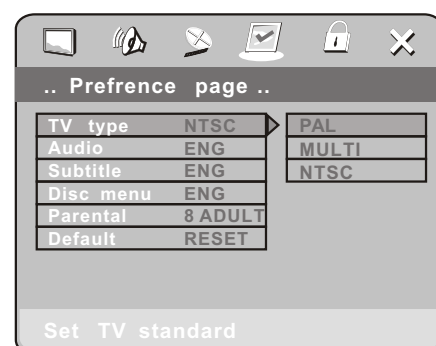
.. Prefrence page ..

| | | |
|---|---|---|
| TV type | NTSC | PAL |
| Audio | ENG | MULTI |
| Subtitle | ENG | NTSC |
| Disc menu | ENG | |
| Parental | 8 ADULT | |
| Default | RESET | |

Set TV standard